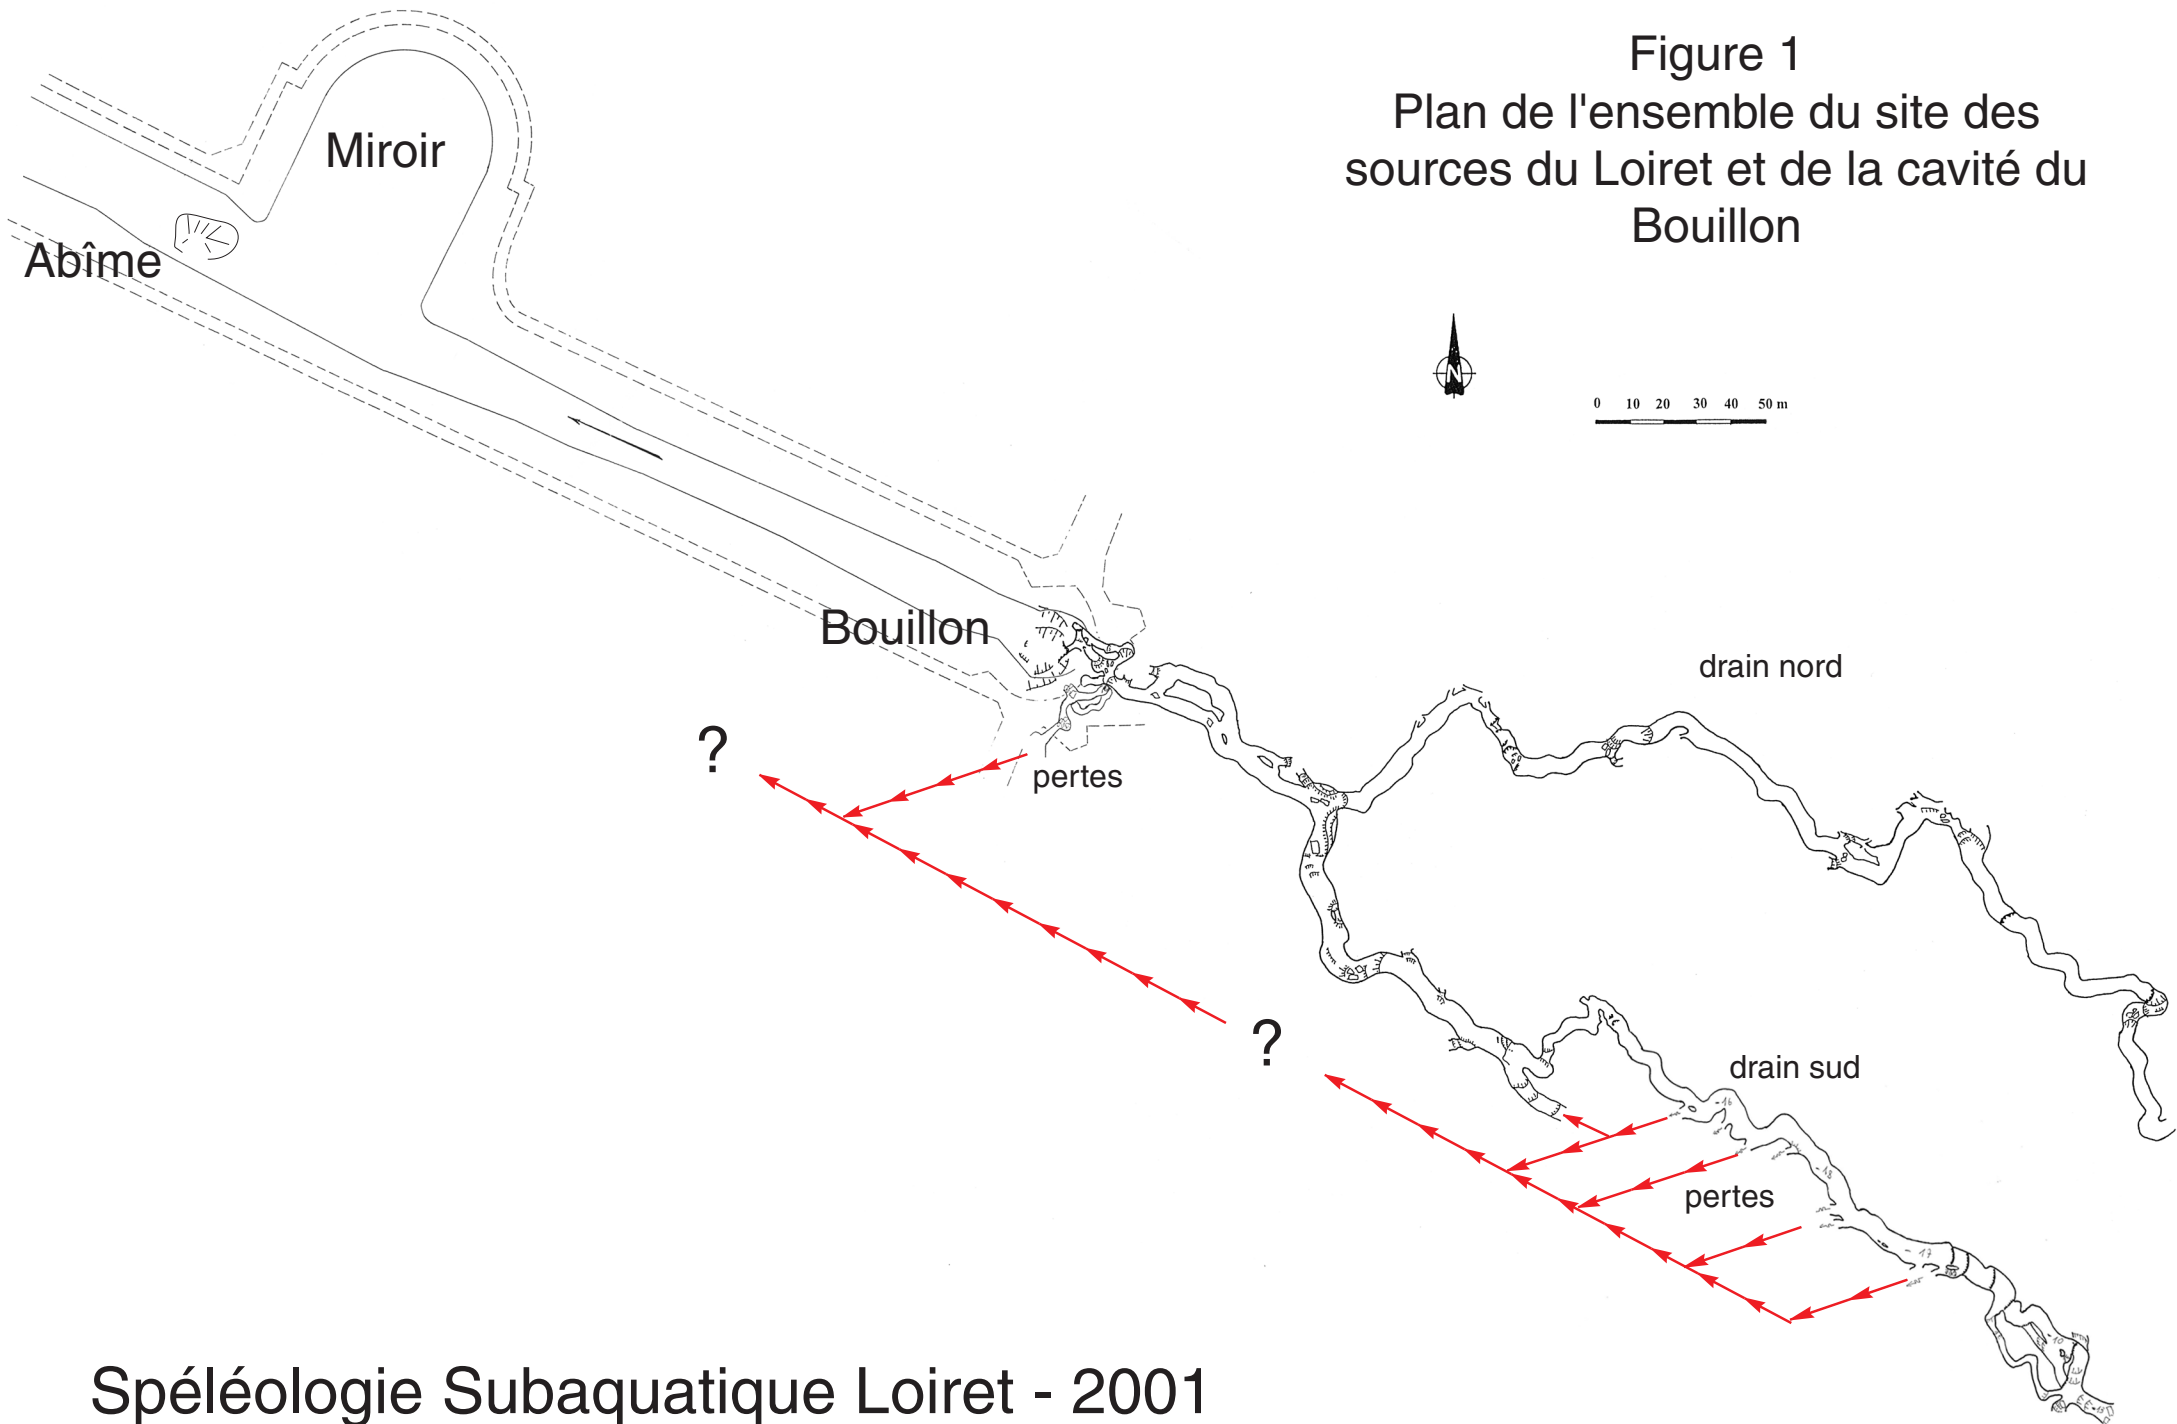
Figure 1
Plan de l'ensemble du site des sources du Loiret et de la cavité du Bouillon

N

0 10 20 30 40 50 m

Miroir

Abîme

Bouillon

drain nord

?

pertes

?

drain sud

pertes

Spéléologie Subaquatique Loiret - 2001